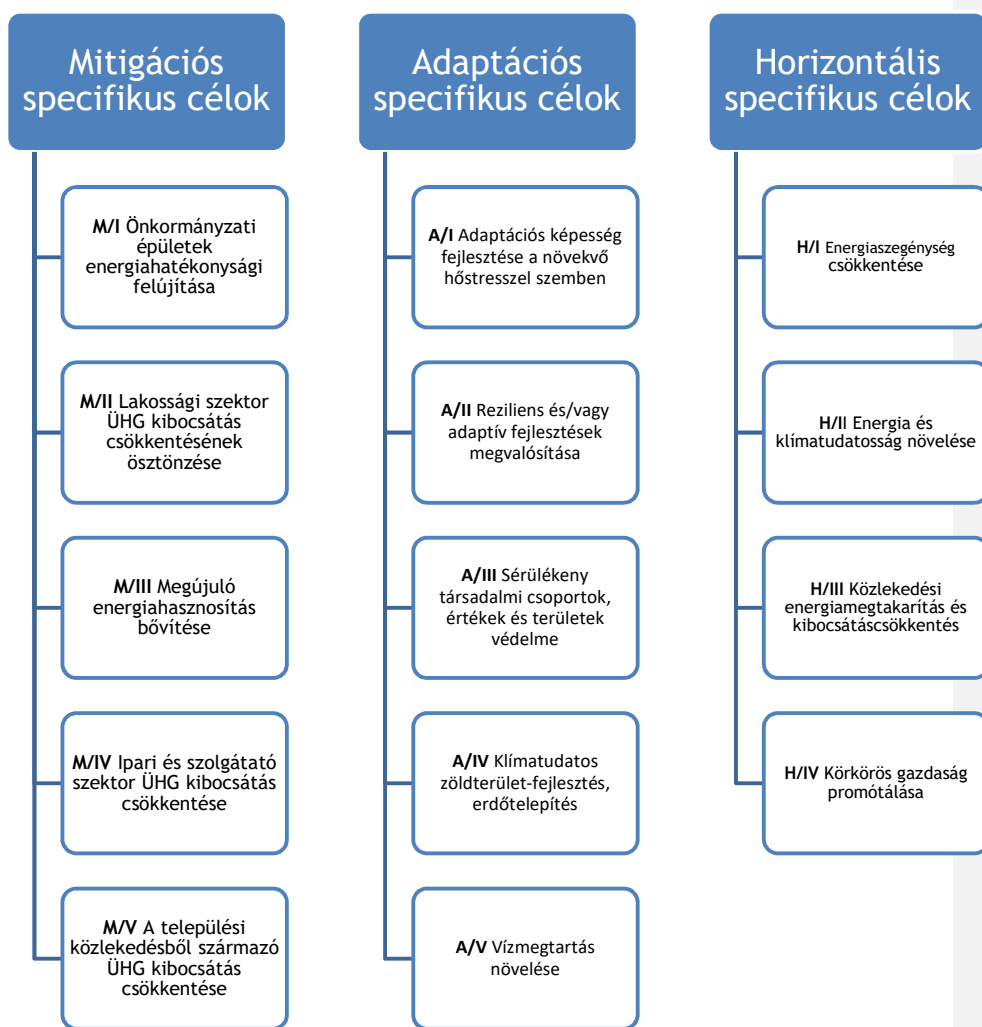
Mitigációs specifikus célok

**M/I** Önkormányzati épületek energiahatékonysági felújítása

**M/II** Lakossági szektor ÜHG kibocsátás csökkentésének ösztönzése

**M/III** Megújuló energiahasznosítás bővítése

**M/IV** Ipari és szolgáltató szektor ÜHG kibocsátás csökkentése

**M/V** A települési közlekedésből származó ÜHG kibocsátás csökkentése

Adaptációs specifikus célok

**A/I** Adaptációs képesség fejlesztése a növekvő hőstresszel szemben

**A/II** Reziliens és/vagy adaptív fejlesztések megvalósítása

**A/III** Sérülékeny társadalmi csoportok, értékek és területek védelme

**A/IV** Klímatudatos zöldterület-fejlesztés, erdőtelepítés

**A/V** Vízmegtartás növelése

Horizontális specifikus célok

**H/I** Energiaszegénység csökkentése

**H/II** Energia és klímatudatosság növelése

**H/III** Közlekedési energiamegtakarítás és kibocsátáscsökkentés

**H/IV** Körkörös gazdaság promótálása